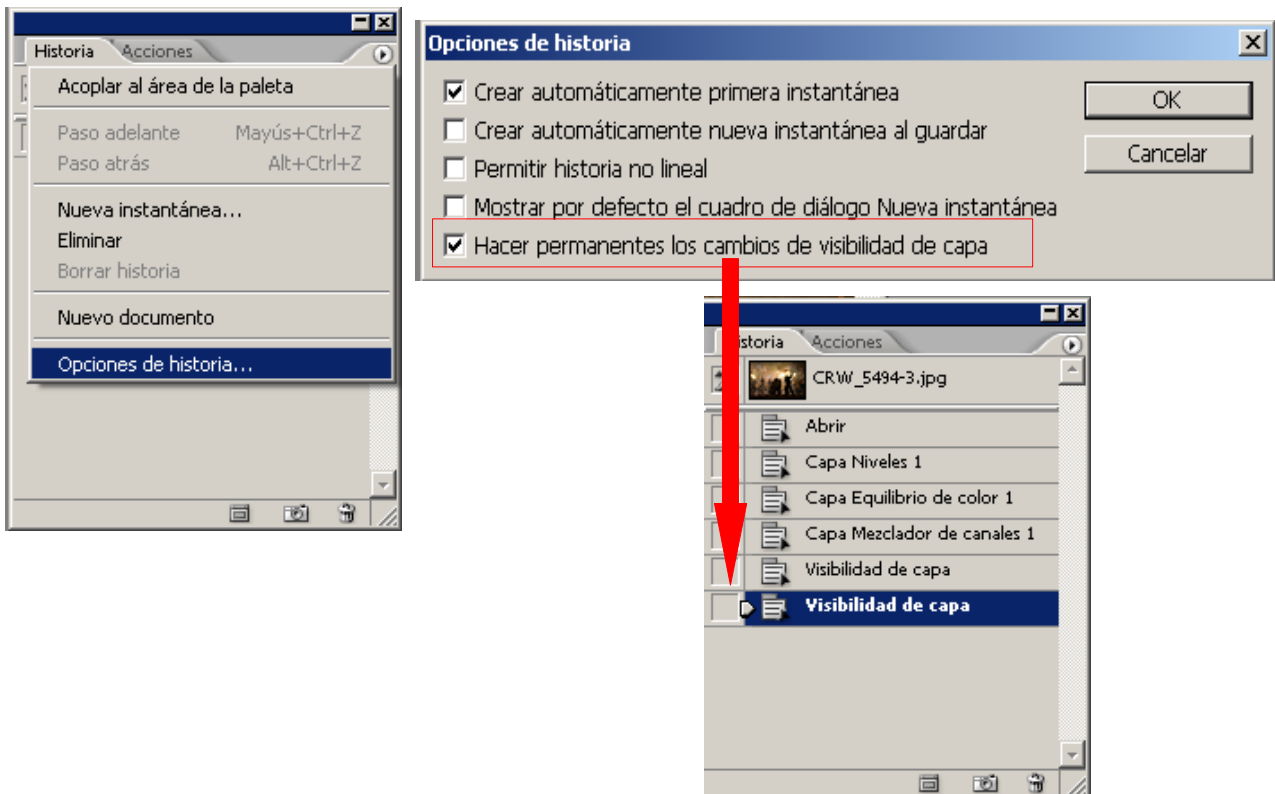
Historia Acciones

Acoplar al área de la paleta

Paso adelante Mayús+Ctrl+Z
Paso atrás Alt+Ctrl+Z

Nueva instantánea...
Eliminar
Borrar historia

Nuevo documento

Opciones de historia...

Opciones de historia

Crear automáticamente primera instantánea
Crear automáticamente nueva instantánea al guardar
Permitir historia no lineal
Mostrar por defecto el cuadro de diálogo Nueva instantánea
Hacer permanentes los cambios de visibilidad de capa

OK
Cancelar

istoria Acciones

CRW_5494-3.jpg
Abrir
Capa Niveles 1
Capa Equilibrio de color 1
Capa Mezclador de canales 1
Visibilidad de capa
Visibilidad de capa